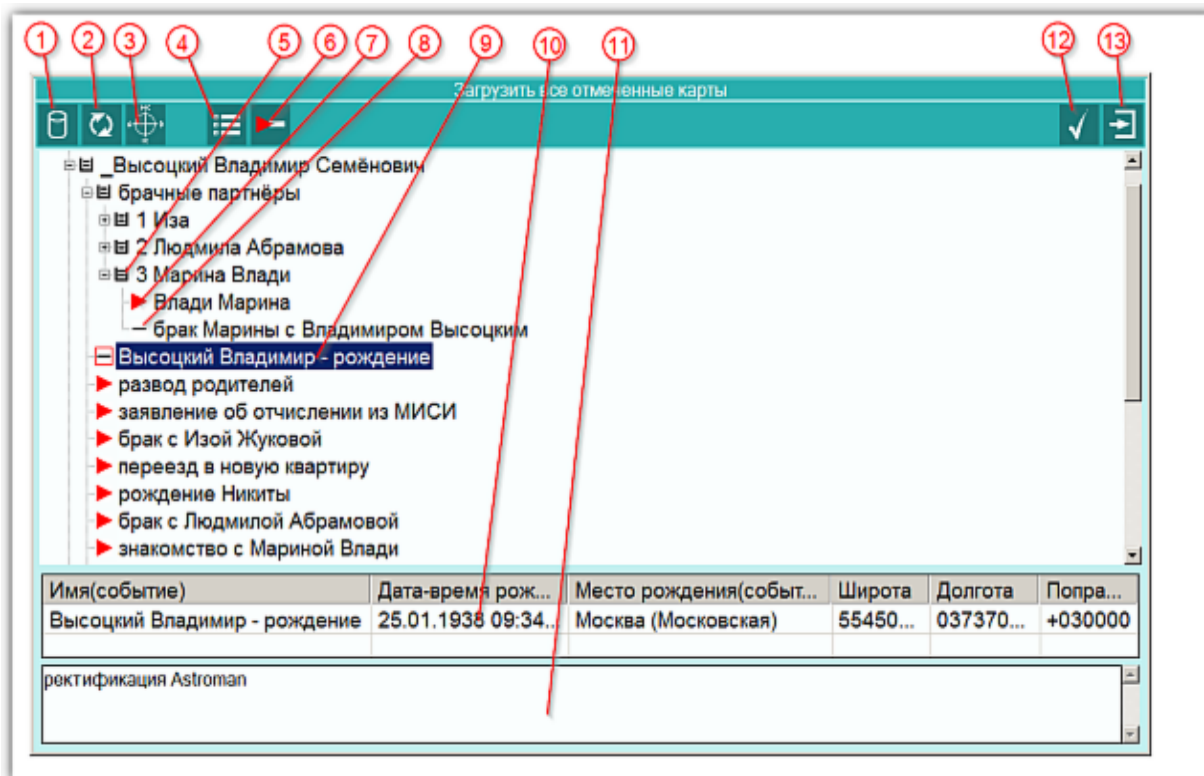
1 2 3 4 5 6 7 8 9 10 11 12 13

Загрузить все отмеченные карты

_Высоцкий Владимир Семёнович
брачные партнёры
1 Иза
2 Людмила Абрамова
3 Марина Влади
Влади Марина
брак Марины с Владимиром Высоцким
Высоцкий Владимир - рождение
развод родителей
заявление об отчислении из МИСИ
брак с Изой Жуковой
переезд в новую квартиру
рождение Никиты
брак с Людмилой Абрамовой
знакомство с Мариной Влади

| Имя(событие) | Дата-время рож... | Место рождения(событ... | Широта | Долгота | Попра... |
|---|---|---|---|---|---|
| Высоцкий Владимир - рождение | 25.01.1938 09:34... | Москва (Московская) | 55450... | 037370... | +030000 |

ректификация Astroman